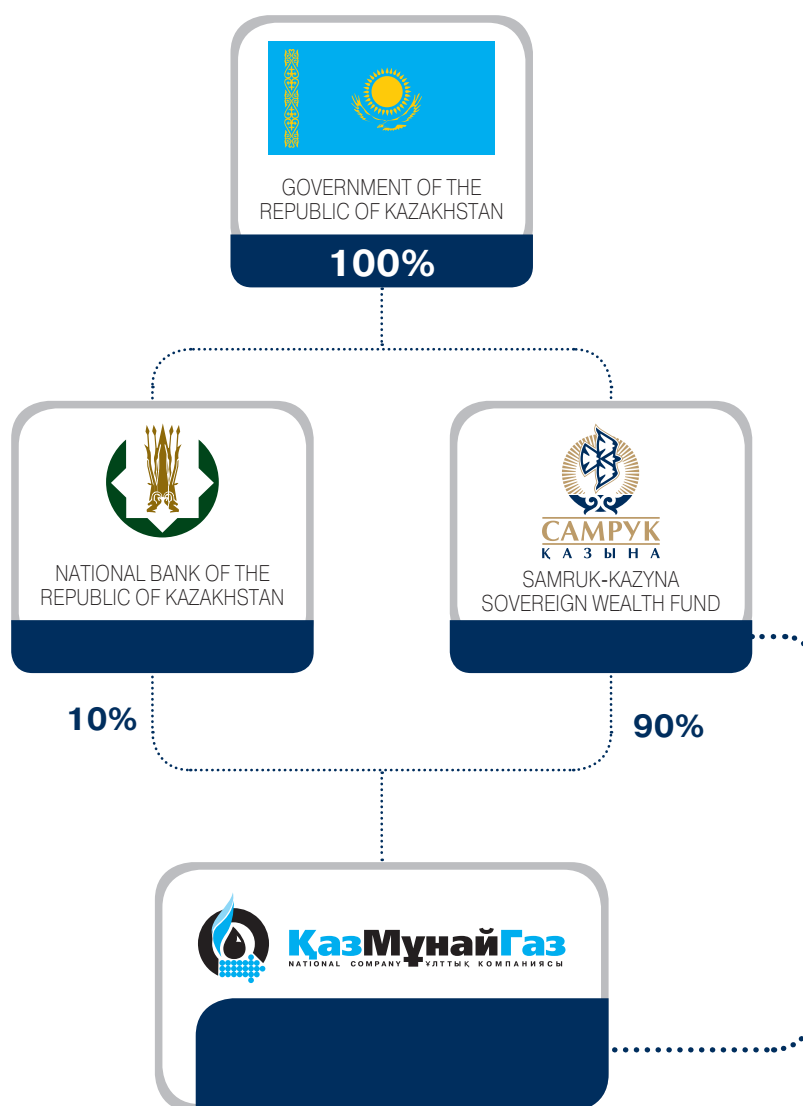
GOVERNMENT OF THE REPUBLIC OF KAZAKHSTAN

100%

NATIONAL BANK OF THE REPUBLIC OF KAZAKHSTAN

САМРУК
ҚАЗЫНА

SAMRUK-KAZYNA SOVEREIGN WEALTH FUND

10%

90%

ҚазМұнайГаз
NATIONAL COMPANY ҰЛТТЫҚ КОМПАНИЯСЫ